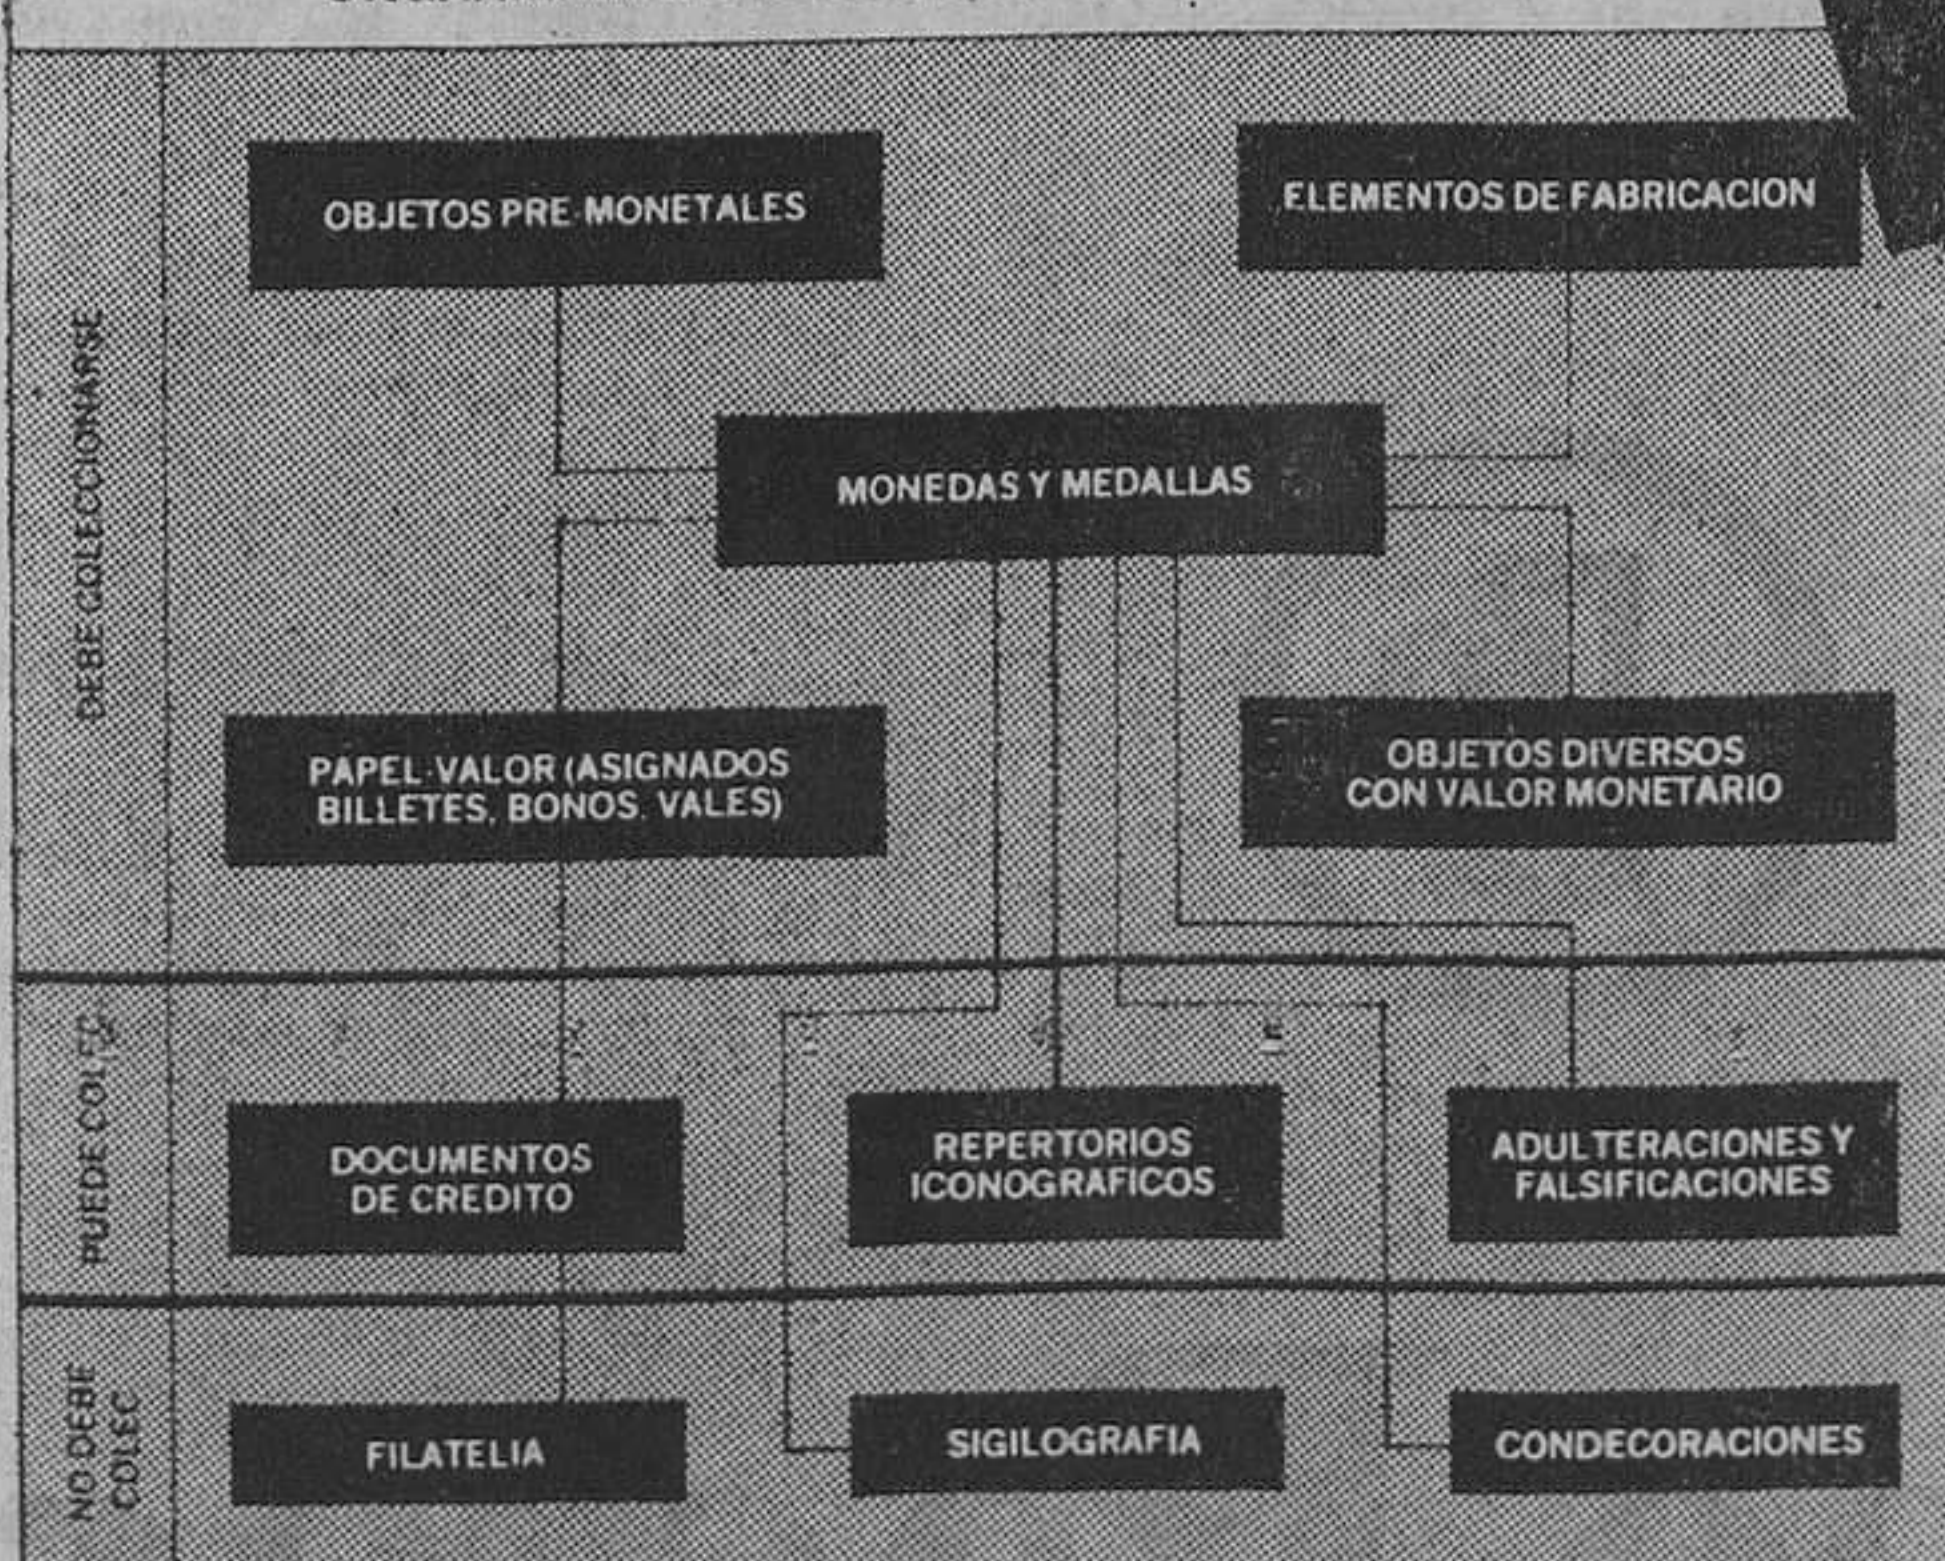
DEBE COLECCIONARSE

OBJETOS PRE-MONETALES

ELEMENTOS DE FABRICACION

MONEDAS Y MEDALLAS

PAPEL-VALOR (ASIGNADOS BILLETES, BONOS, VALES)

OBJETOS DIVERSOS CON VALOR MONETARIO

PUEDE COLEC.

DOCUMENTOS DE CREDITO

REPERTORIOS ICONOGRAFICOS

ADULTERACIONES Y FALSIFICACIONES

NO DEBE COLEC.

FILATELIA

SIGILOGRAFIA

CONDECORACIONES